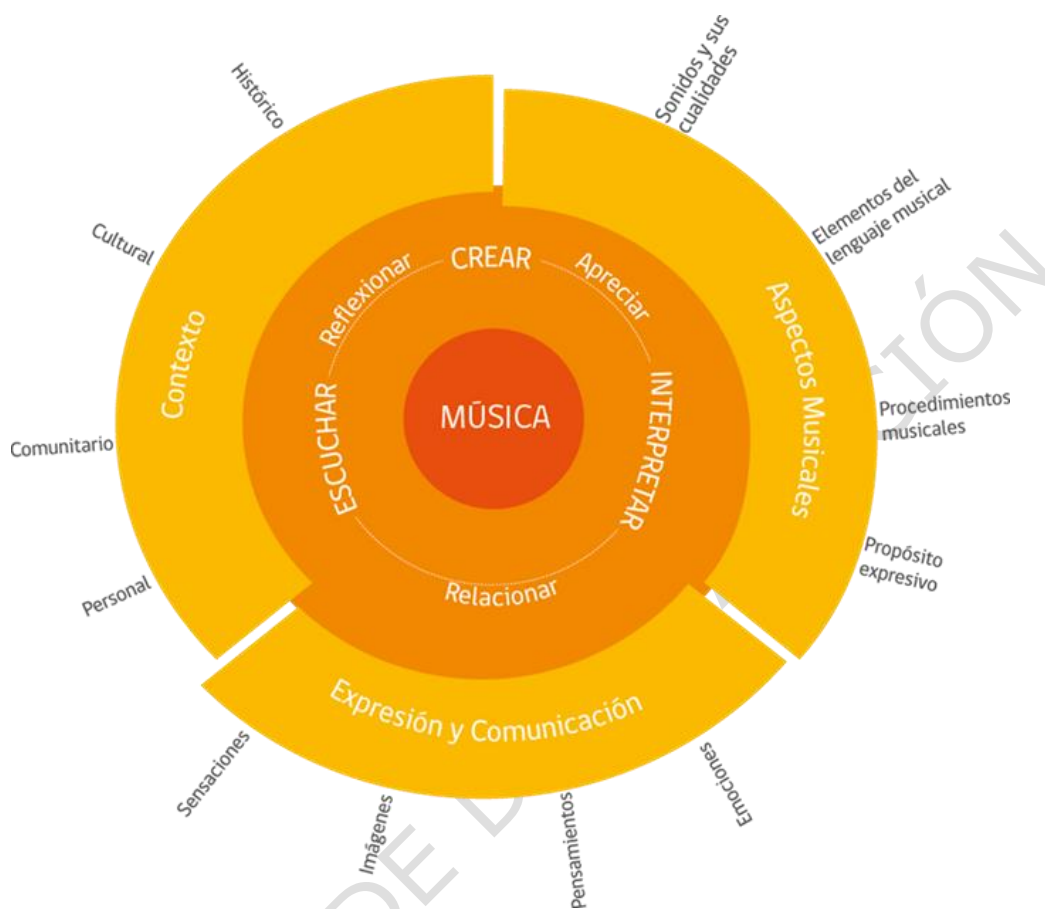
Histórico

Cultural

Comunitario

Personal

Contexto

Sonidos y sus cualidades

Elementos del lenguaje musical

Procedimientos musicales

Propósito expresivo

Aspectos Musicales

CREAR

Reflexionar

Apreciar

ESCUCHAR

MÚSICA

INTERPRETAR

Relacionar

Expresión y Comunicación

Sensaciones

Imágenes

Pensamientos

Emociones

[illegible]